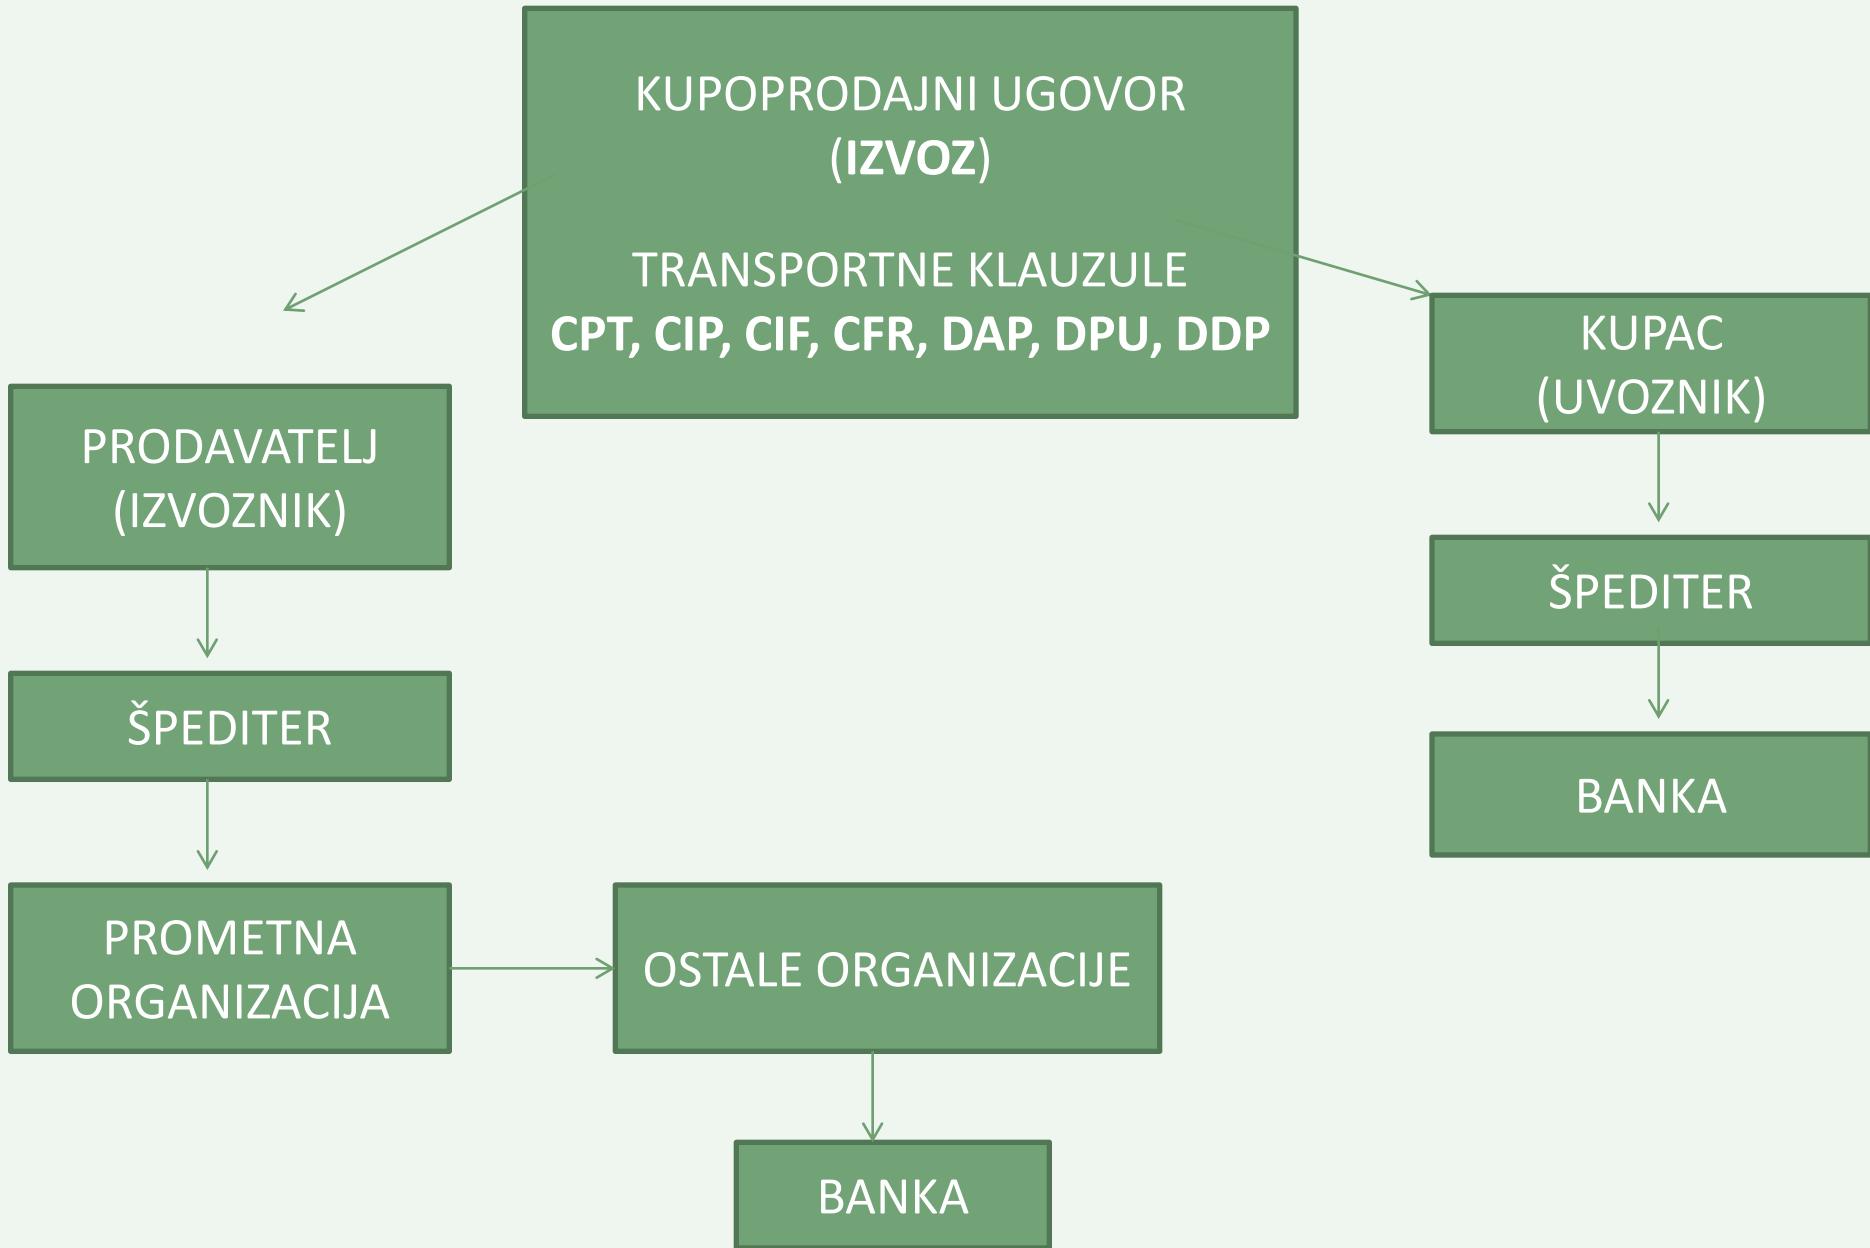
KUPOPRODAJNI UGOVOR
(IZVOZ)

TRANSPORTNE KLAUZULE
CPT, CIP, CIF, CFR, DAP, DPU, DDP

PRODAVATELJ
(IZVOZNIK)

ŠPEDITER

PROMETNA
ORGANIZACIJA

OSTALE ORGANIZACIJE

BANKA

KUPAC
(UVOZNIK)

ŠPEDITER

BANKA